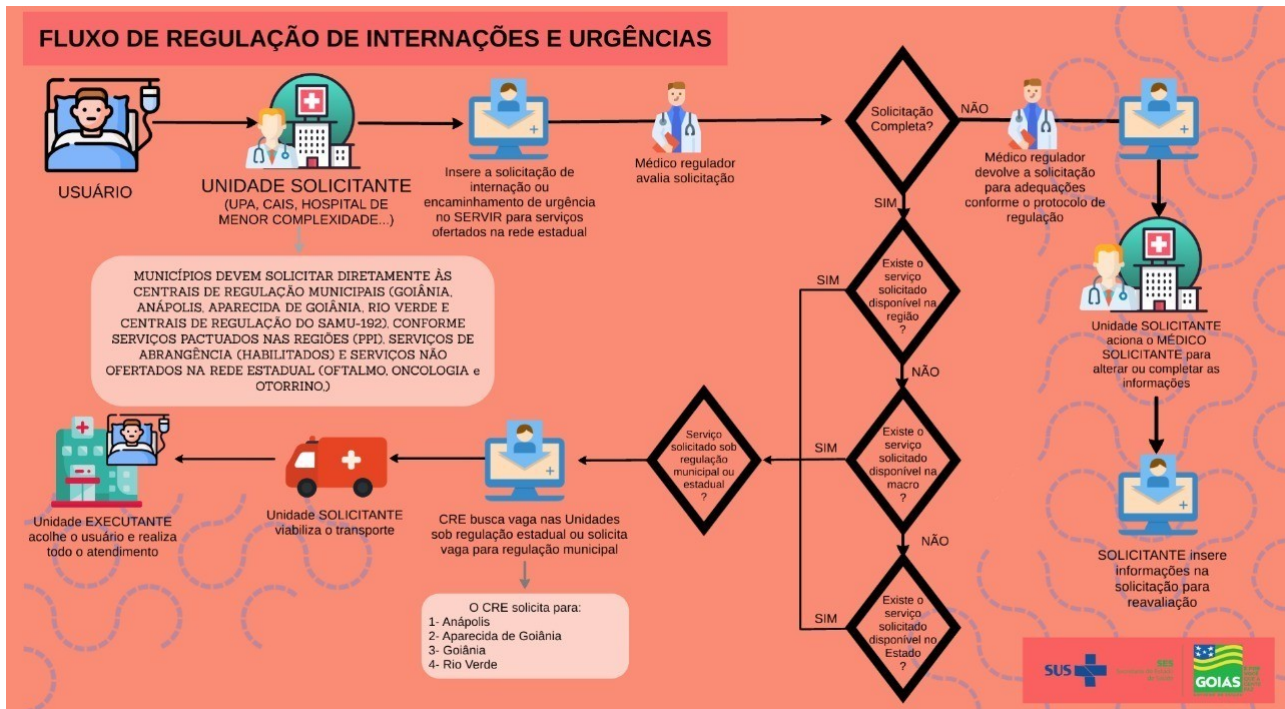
FLUXO DE REGULAÇÃO DE INTERNAÇÕES E URGÊNCIAS

USUÁRIO

UNIDADE SOLICITANTE
(UPA, CAIS, HOSPITAL DE MENOR COMPLEXIDADE...)

Insere a solicitação de internação ou encaminhamento de urgência no SERVIR para serviços ofertados na rede estadual

Médico regulador avalia solicitação

Solicitação Completa?

NÃO

Médico regulador devolve a solicitação para adequações conforme o protocolo de regulação

SIM

MUNICÍPIOS DEVEM SOLICITAR DIRETAMENTE ÀS CENTRAIS DE REGULAÇÃO MUNICIPAIS (GOIÂNIA, ANÁPOLIS, APARECIDA DE GOIÂNIA, RIO VERDE E CENTRAIS DE REGULAÇÃO DO SAMU-192), CONFORME SERVIÇOS PACTUADOS NAS REGIÕES (PPI), SERVIÇOS DE ABRANGÊNCIA (HABILITADOS) E SERVIÇOS NÃO OFERTADOS NA REDE ESTADUAL (OFTALMO, ONCOLOGIA e OTORRINO.)

SIM

Existe o serviço solicitado disponível na região ?

NÃO

Unidade SOLICITANTE aciona o MÉDICO SOLICITANTE para alterar ou completar as informações

SIM

Existe o serviço solicitado disponível na macro ?

Serviço solicitado sob regulação municipal ou estadual ?

NÃO

SIM

Existe o serviço solicitado disponível no Estado ?

Unidade EXECUTANTE acolhe o usuário e realiza todo o atendimento

Unidade SOLICITANTE viabiliza o transporte

CRE busca vaga nas Unidades sob regulação estadual ou solicita vaga para regulação municipal

O CRE solicita para:
1- Anápolis
2- Aparecida de Goiânia
3- Goiânia
4- Rio Verde

SOLICITANTE insere informações na solicitação para reavaliação

SUS

SES

GOIÁS